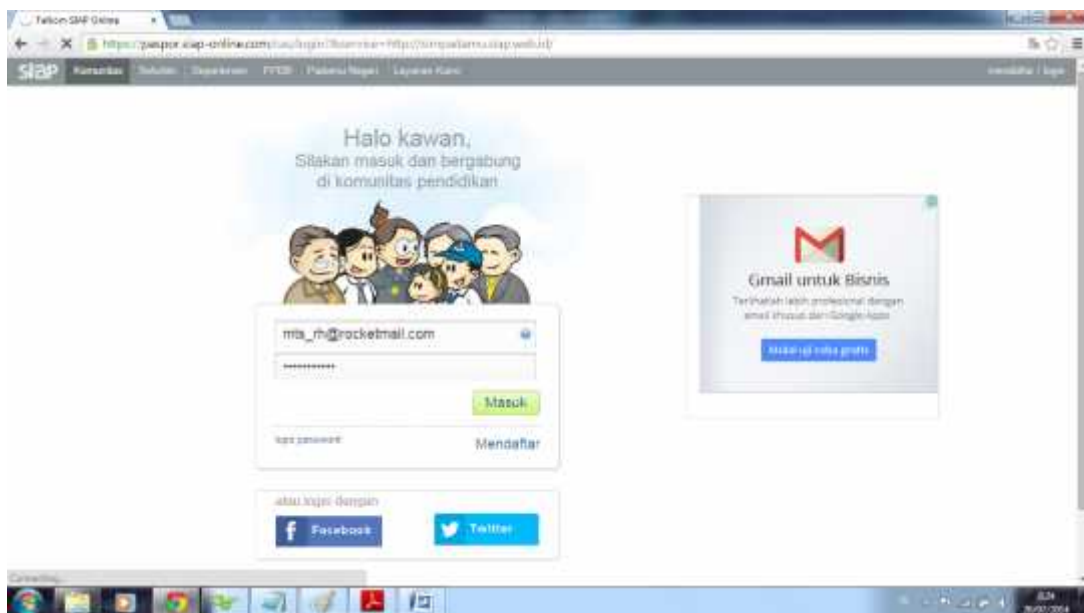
Telkom SIAP Online
https://paspor.siap-online.com/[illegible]
siap Komunitas Sekolah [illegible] PPDB Pameran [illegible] Layanan Kami
mendaftar | login

Halo kawan,
Silakan masuk dan bergabung di komunitas pendidikan

mts_rh@rocketmail.com
••••••••••••
Masuk
lupa password
Mendaftar

atau login dengan
Facebook
Twitter

Gmail untuk Bisnis
Terlihatlah lebih profesional dengan email khusus dari Google Apps
Mulai uji coba gratis

Connecting...